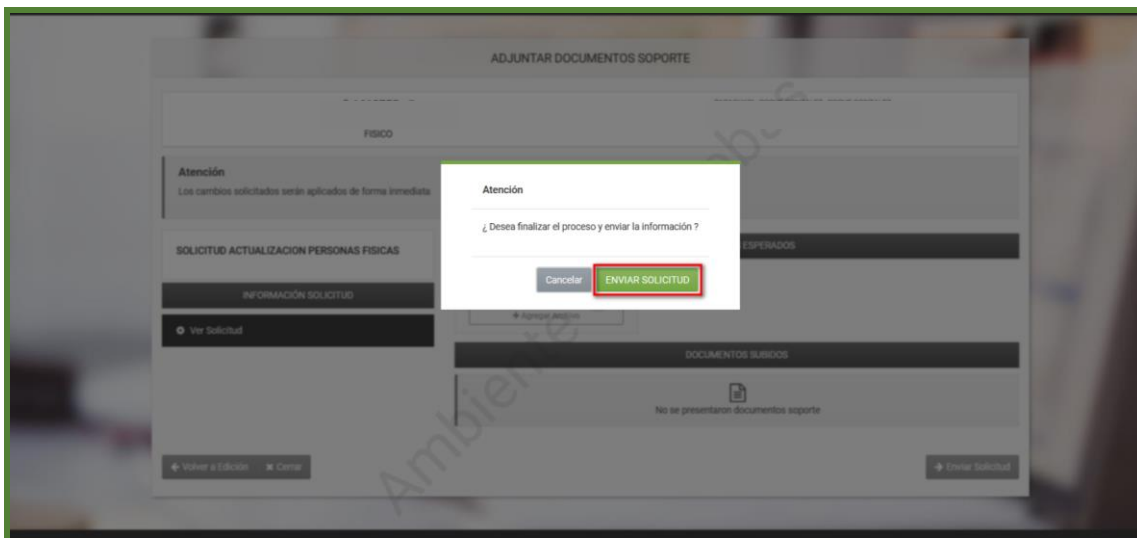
ADJUNTAR DOCUMENTOS SOPORTE

FISICO

Atención
Los cambios solicitados serán aplicados de forma inmediata

SOLICITUD ACTUALIZACION PERSONAS FISICAS

INFORMACIÓN SOLICITUD

Ver Solicitud

ESPERADOS

+ Agregar Archivo

DOCUMENTOS SUBIDOS

No se presentaron documentos soporte

← Volver a Edición ✖ Cerrar

→ Enviar Solicitud

Atención

¿ Desea finalizar el proceso y enviar la información ?

Cancelar ENVIAR SOLICITUD

Ambiente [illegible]